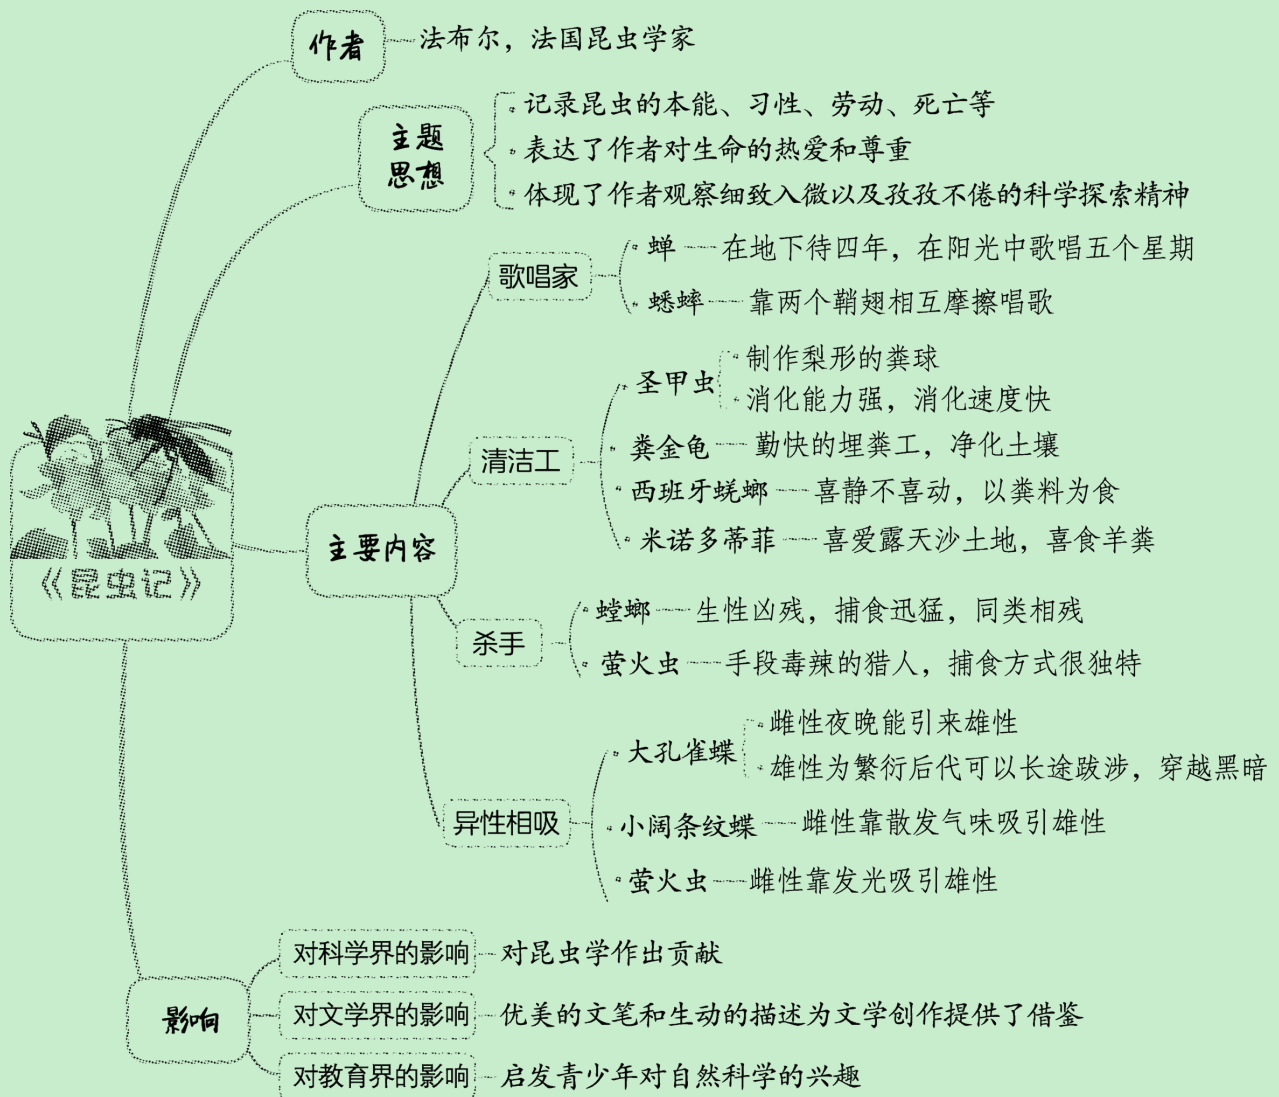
《昆虫记》

作者
法布尔，法国昆虫学家

主题思想
记录昆虫的本能、习性、劳动、死亡等
表达了作者对生命的热爱和尊重
体现了作者观察细致入微以及孜孜不倦的科学探索精神

主要内容
歌唱家
蝉——在地下待四年，在阳光中歌唱五个星期
蟋蟀——靠两个鞘翅相互摩擦唱歌

清洁工
圣甲虫
制作梨形的粪球
消化能力强，消化速度快
粪金龟——勤快的埋粪工，净化土壤
西班牙蜣螂——喜静不喜动，以粪料为食
米诺多蒂菲——喜爱露天沙土地，喜食羊粪

杀手
螳螂——生性凶残，捕食迅猛，同类相残
萤火虫——手段毒辣的猎人，捕食方式很独特

异性相吸
大孔雀蝶
雌性夜晚能引来雄性
雄性为繁衍后代可以长途跋涉，穿越黑暗
小阔条纹蝶——雌性靠散发气味吸引雄性
萤火虫——雌性靠发光吸引雄性

影响
对科学界的影响——对昆虫学作出贡献
对文学界的影响——优美的文笔和生动的描述为文学创作提供了借鉴
对教育界的影响——启发青少年对自然科学的兴趣